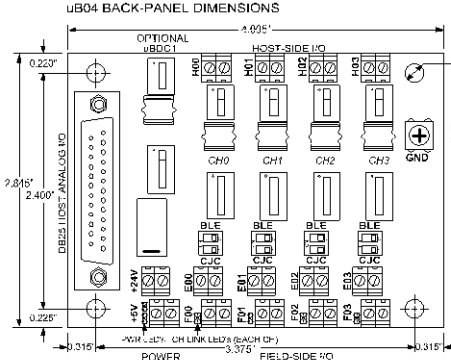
uB04 BACK-PANEL DIMENSIONS

4.035"

0.220"

OPTIONAL
uBDC1

HOST-SIDE I/O

H00 H01 H02 H03

CH0 CH1 CH2 CH3

GND

2.815"

2.400"

DB25 HOST ANALOG I/O

BLE BLE BLE BLE

CJC CJC CJC CJC

+24V

E00 E01 E02 E03

0.225"

+5V

F00 F01 F02 F03

PWR LED CH LINK LEDs (EACH CH)

0.315"

3.375"

0.315"

POWER

FIELD-SIDE I/O